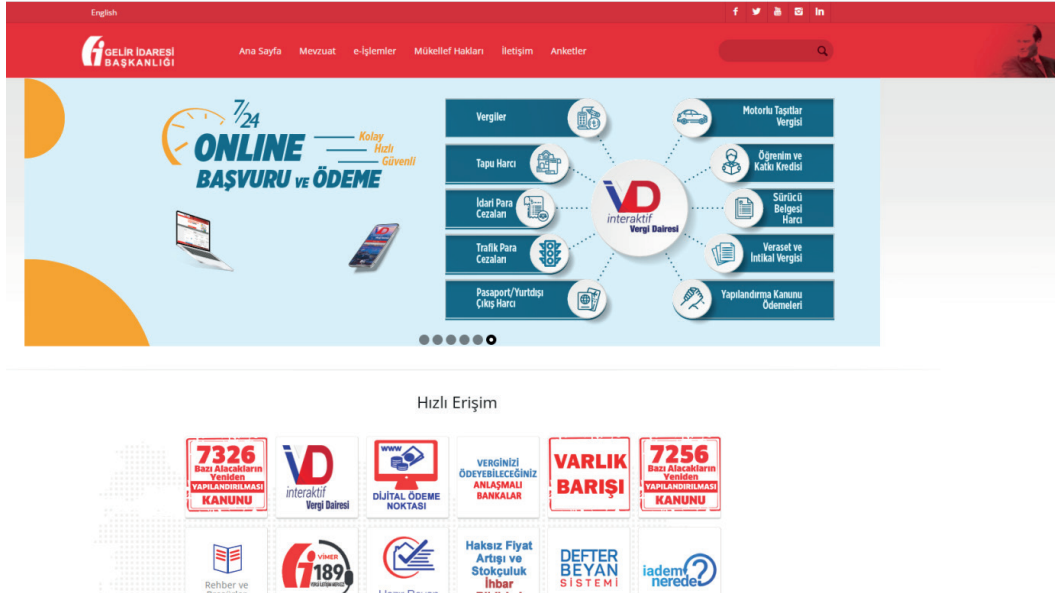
English

GELİR İDARESİ BAŞKANLIĞI

Ana Sayfa Mevzuat e-İşlemler Mükellef Hakları İletişim Anketler

7/24 ONLINE BAŞVURU VE ÖDEME

Kolay
Hızlı
Güvenli

Vergiler
Tapu Harcı
İdari Para Cezaları
Trafik Para Cezaları
Pasaport/Yurtdışı Çıkış Harcı

İVD interaktif Vergi Dairesi

Motorlu Taşıtlar Vergisi
Öğrenim ve Katkı Kredisi
Sürücü Belgesi Harcı
Veraset ve İntikal Vergisi
Yapılandırma Kanunu Ödemeleri

Hızlı Erişim

7326 Bazı Alacakların Yeniden Yapılandırılması KANUNU

İVD interaktif Vergi Dairesi

www DİJİTAL ÖDEME NOKTASI

VERGİNİZİ ÖDEYEBİLECEĞİNİZ ANLAŞMALI BANKALAR

VARLIK BARIŞI

7256 Bazı Alacakların Yeniden Yapılandırılması KANUNU

Rehber ve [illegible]

VİMER 189

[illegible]

Haksız Fiyat Artışı ve Stokçuluk İhbar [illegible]

DEFTER BEYAN SİSTEMİ

iadem nerede?